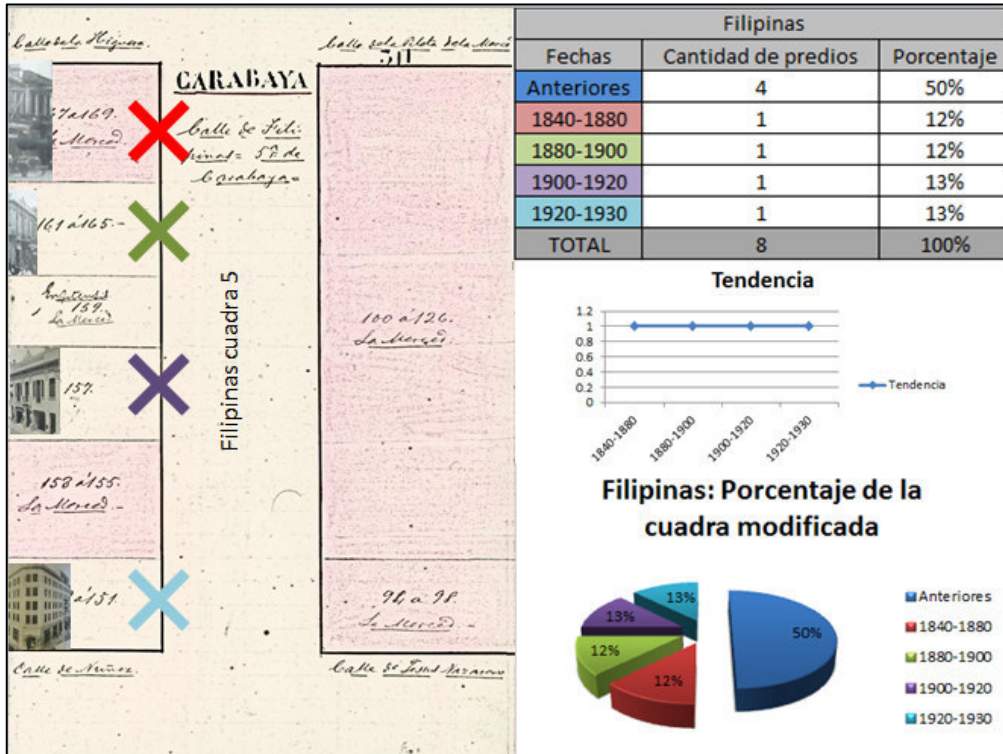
Calle de la Higuera.

CARABAYA

Calle de la Plata de la Merced

311

7 a 169. La Merced.

Calle de Filipinas = 5ª de Carabaya.

161 a 165.-

Intestado 159. La Merced

157.

158 a 155. La Merced.-

a 151.

Filipinas cuadra 5

100 a 126. La Merced.

96 a 98. La Merced.

Calle de Nuñez.

Calle de Jesus Nazareno

| Filipinas | | |
|---|---|---|
| Fechas | Cantidad de predios | Porcentaje |
| Anteriores | 4 | 50% |
| 1840-1880 | 1 | 12% |
| 1880-1900 | 1 | 12% |
| 1900-1920 | 1 | 13% |
| 1920-1930 | 1 | 13% |
| TOTAL | 8 | 100% |

Tendencia

1.2
1
0.8
0.6
0.4
0.2
0

1840-1880
1880-1900
1900-1920
1920-1930

Tendencia

Filipinas: Porcentaje de la cuadra modificada

13%
13%
12%
12%
50%

Anteriores
1840-1880
1880-1900
1900-1920
1920-1930